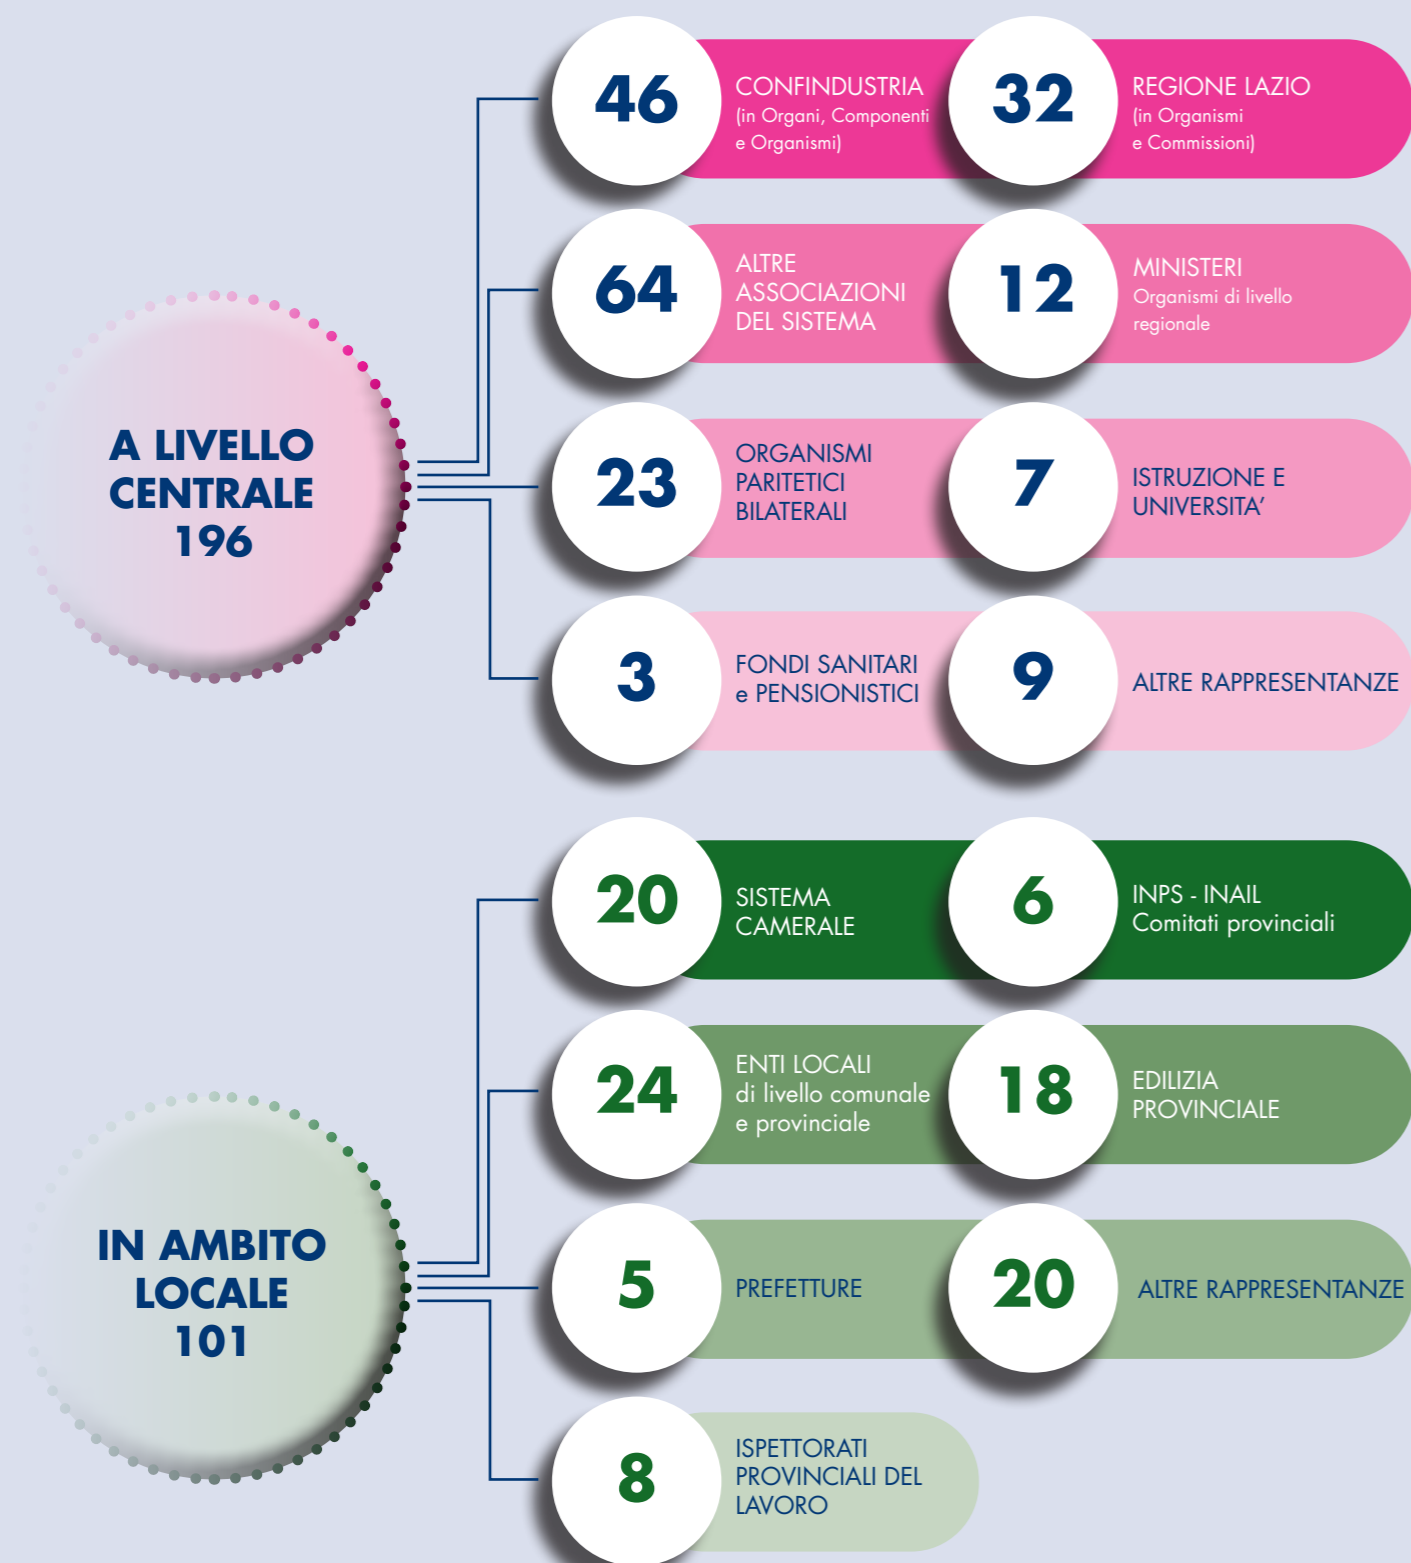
A LIVELLO CENTRALE 196

46 CONFINDUSTRIA (in Organi, Componenti e Organismi)

32 REGIONE LAZIO (in Organismi e Commissioni)

64 ALTRE ASSOCIAZIONI DEL SISTEMA

12 MINISTERI Organismi di livello regionale

23 ORGANISMI PARITETICI BILATERALI

7 ISTRUZIONE E UNIVERSITA'

3 FONDI SANITARI e PENSIONISTICI

9 ALTRE RAPPRESENTANZE

IN AMBITO LOCALE 101

20 SISTEMA CAMERALE

6 INPS - INAIL Comitati provinciali

24 ENTI LOCALI di livello comunale e provinciale

18 EDILIZIA PROVINCIALE

5 PREFETTURE

20 ALTRE RAPPRESENTANZE

8 ISPETTORATI PROVINCIALI DEL LAVORO